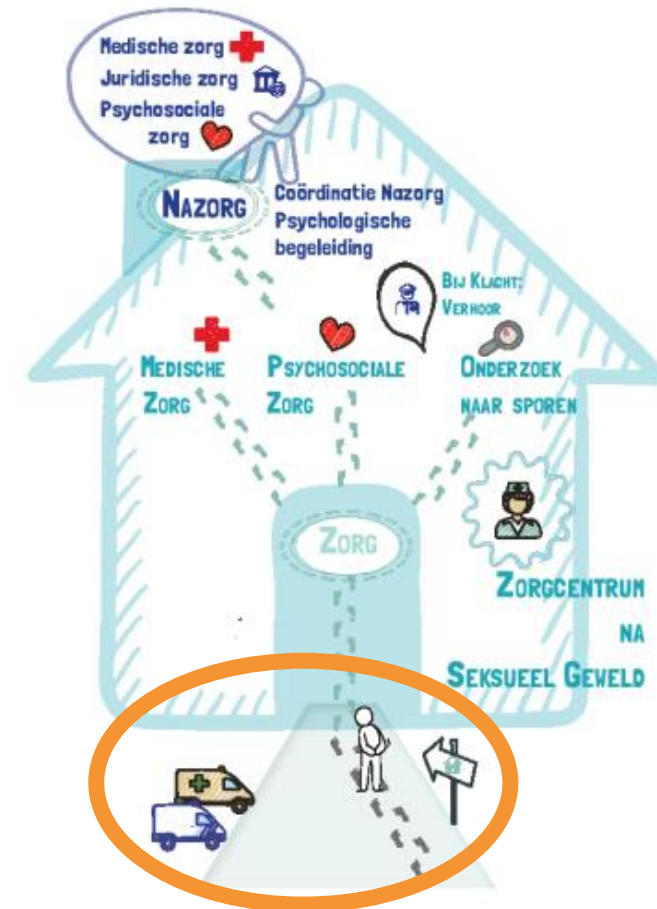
Medische zorg
Juridische zorg
Psychosociale zorg

NAZORG

Coördinatie Nazorg
Psychologische begeleiding

BIJ KLACHT: VERHOOR

MEDISCHE ZORG

PSYCHOSOCIALE ZORG

ONDERZOEK NAAR SPOREN

ZORG

ZORGCENTRUM NA SEKSUEEL GEWELD